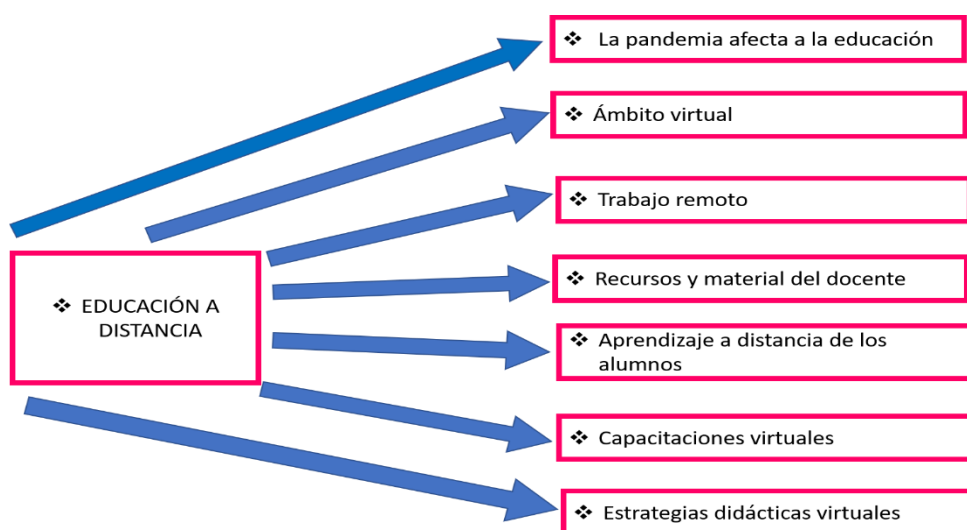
❖ EDUCACIÓN A DISTANCIA

❖ La pandemia afecta a la educación

❖ Ámbito virtual

❖ Trabajo remoto

❖ Recursos y material del docente

❖ Aprendizaje a distancia de los alumnos

❖ Capacitaciones virtuales

❖ Estrategias didácticas virtuales